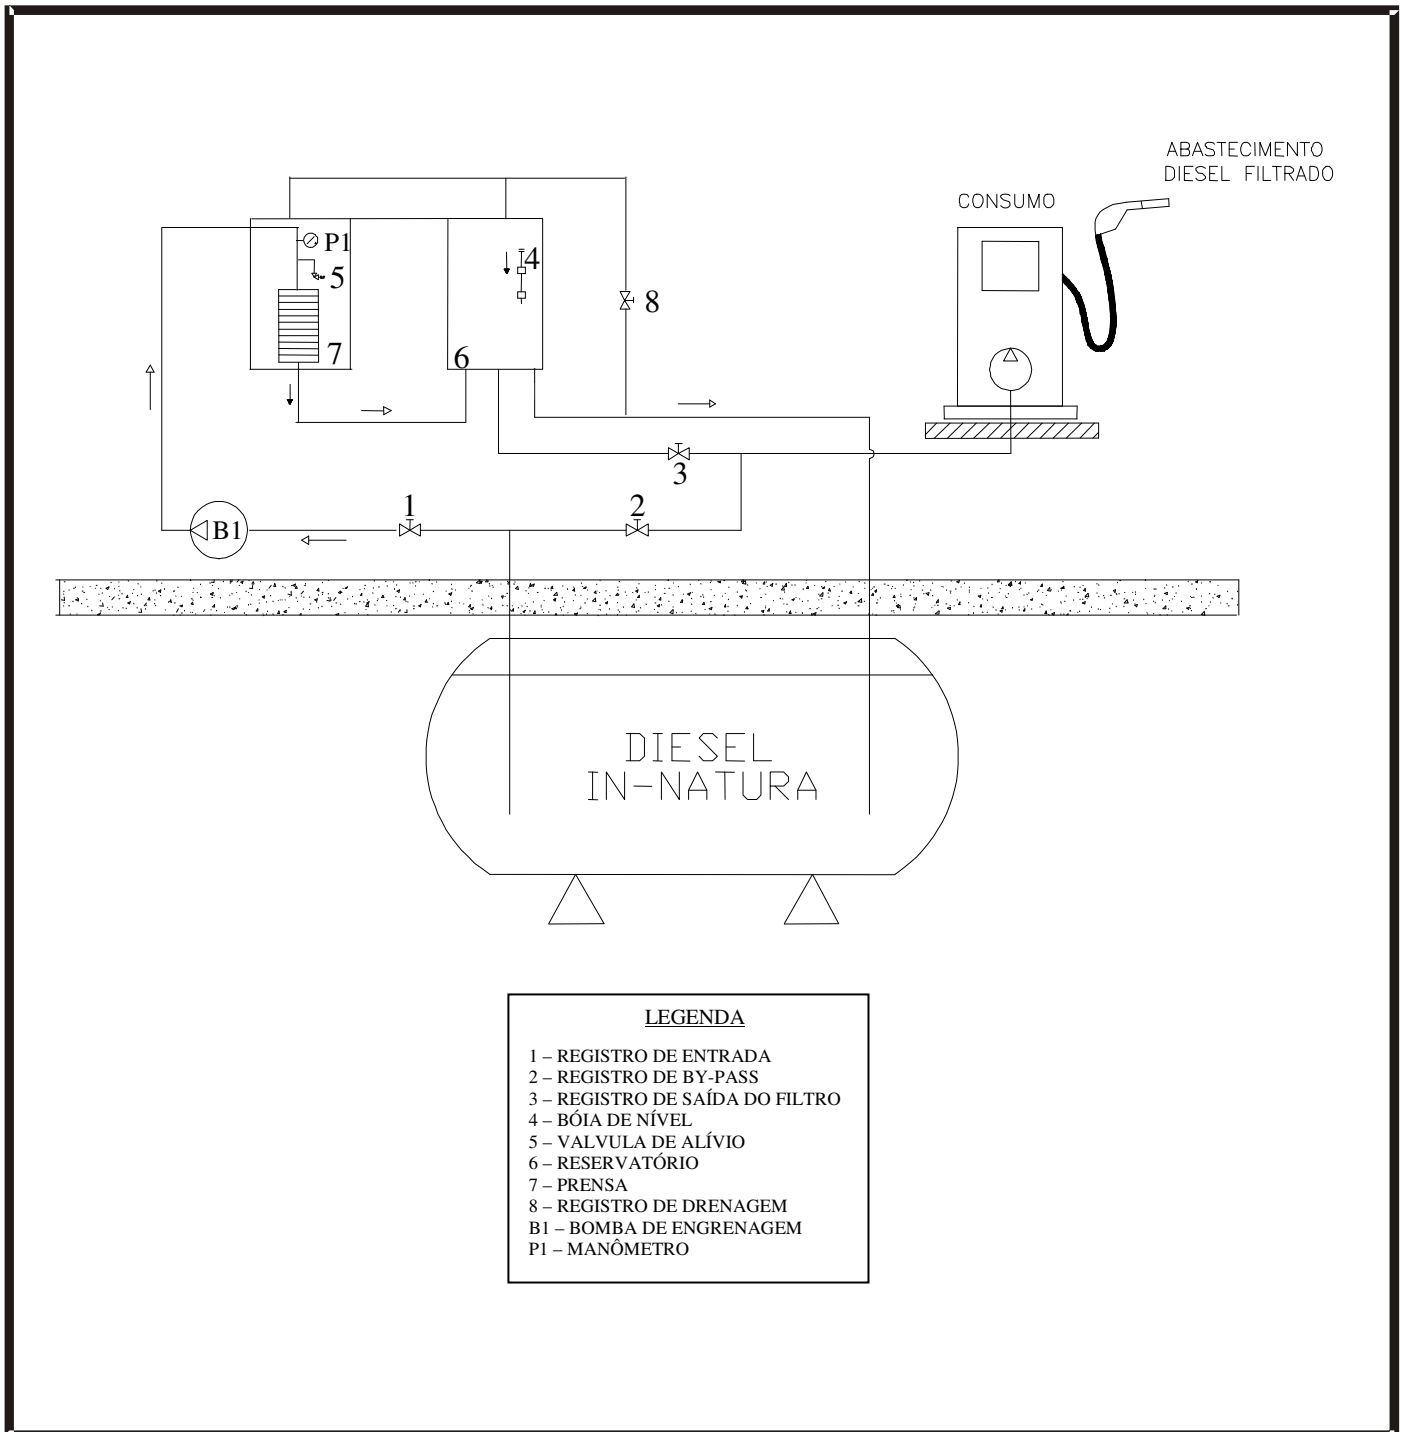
ABASTECIMENTO
DIESEL FILTRADO

CONSUMO

P1
5
7
4
6
8
3
1
2
B1

DIESEL
IN-NATURA

LEGENDA

1 – REGISTRO DE ENTRADA
2 – REGISTRO DE BY-PASS
3 – REGISTRO DE SAÍDA DO FILTRO
4 – BÓIA DE NÍVEL
5 – VALVULA DE ALÍVIO
6 – RESERVATÓRIO
7 – PRENSA
8 – REGISTRO DE DRENAGEM
B1 – BOMBA DE ENGRENAGEM
P1 – MANÔMETRO